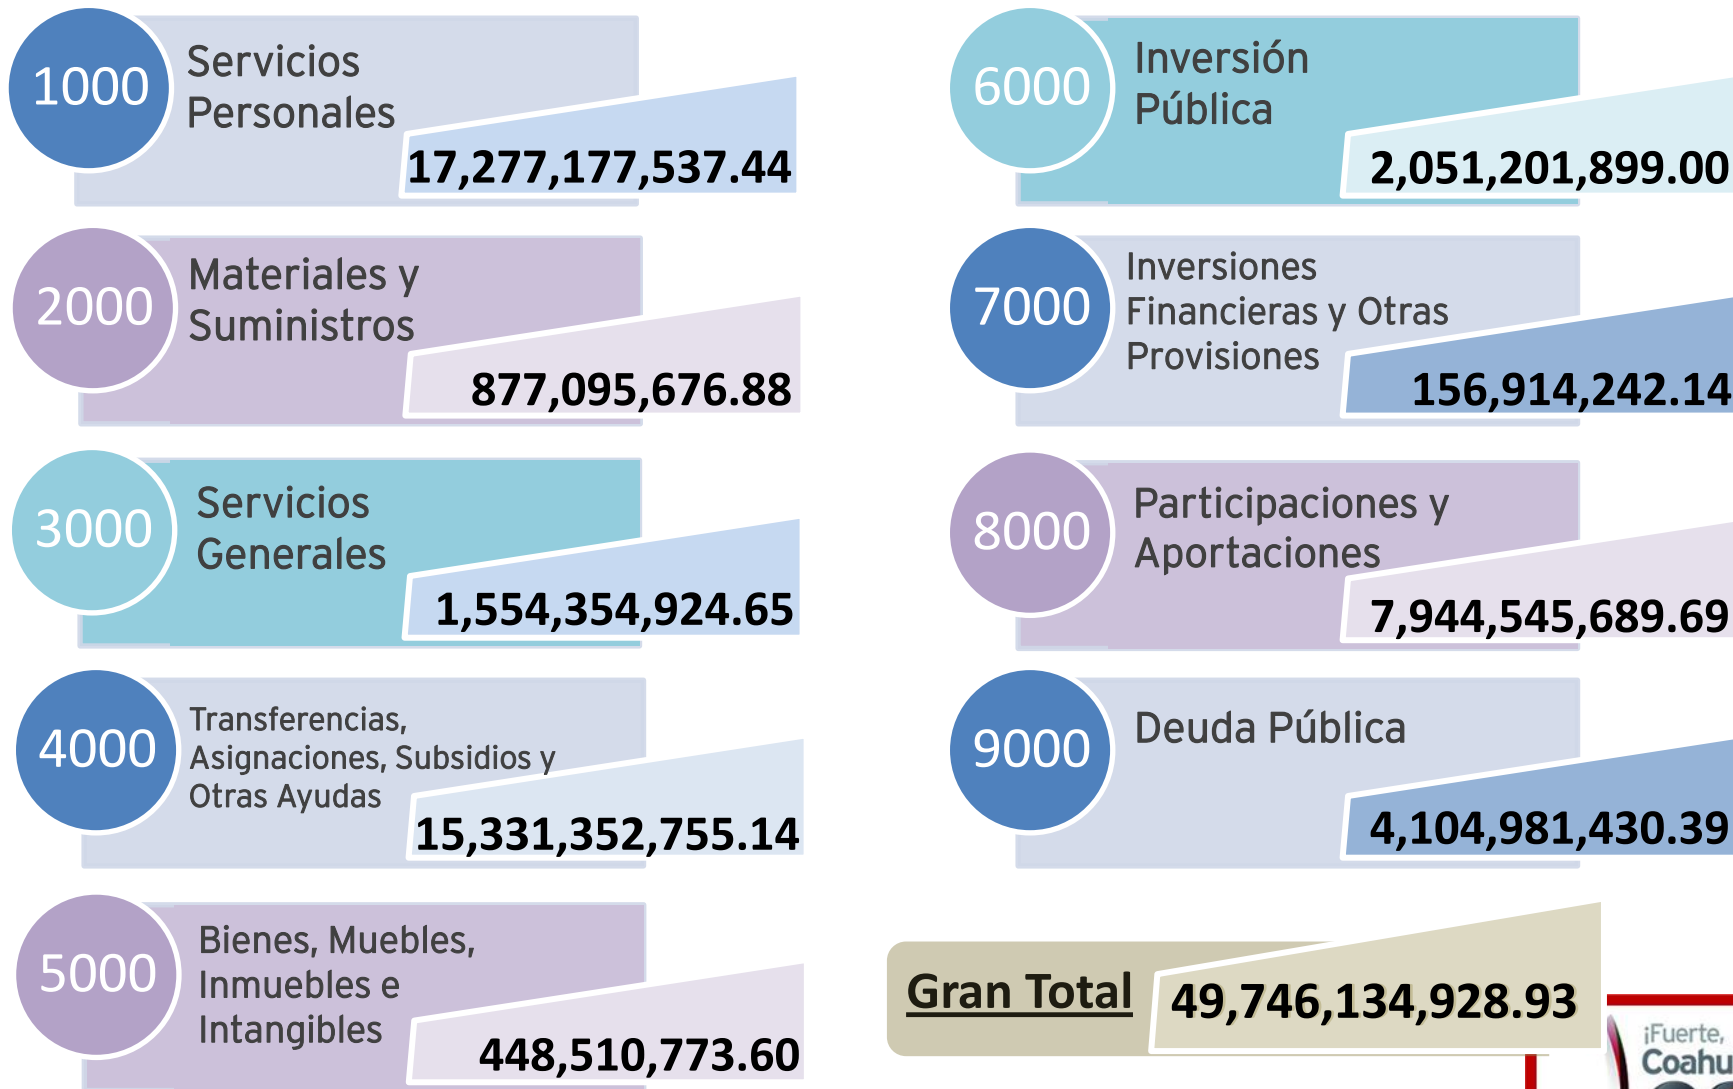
1000 Servicios Personales
17,277,177,537.44

2000 Materiales y Suministros
877,095,676.88

3000 Servicios Generales
1,554,354,924.65

4000 Transferencias, Asignaciones, Subsidios y Otras Ayudas
15,331,352,755.14

5000 Bienes, Muebles, Inmuebles e Intangibles
448,510,773.60

6000 Inversión Pública
2,051,201,899.00

7000 Inversiones Financieras y Otras Provisiones
156,914,242.14

8000 Participaciones y Aportaciones
7,944,545,689.69

9000 Deuda Pública
4,104,981,430.39

Gran Total 49,746,134,928.93

¡Fuerte, Coahu